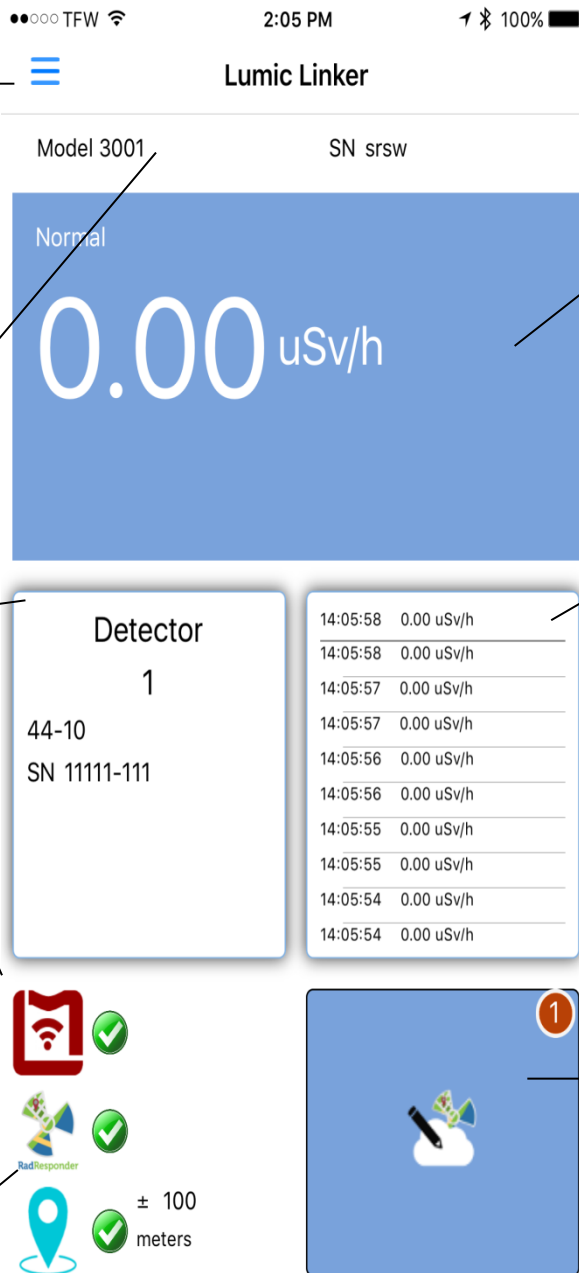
●●○○○ TFW 2:05 PM 100%

Lumic Linker

Model 3001 SN srsw

Normal

0.00 uSv/h

Detector
1
44-10
SN 11111-111

14:05:58 0.00 uSv/h
14:05:58 0.00 uSv/h
14:05:57 0.00 uSv/h
14:05:57 0.00 uSv/h
14:05:56 0.00 uSv/h
14:05:56 0.00 uSv/h
14:05:55 0.00 uSv/h
14:05:55 0.00 uSv/h
14:05:54 0.00 uSv/h
14:05:54 0.00 uSv/h

RadResponder

± 100 meters

1